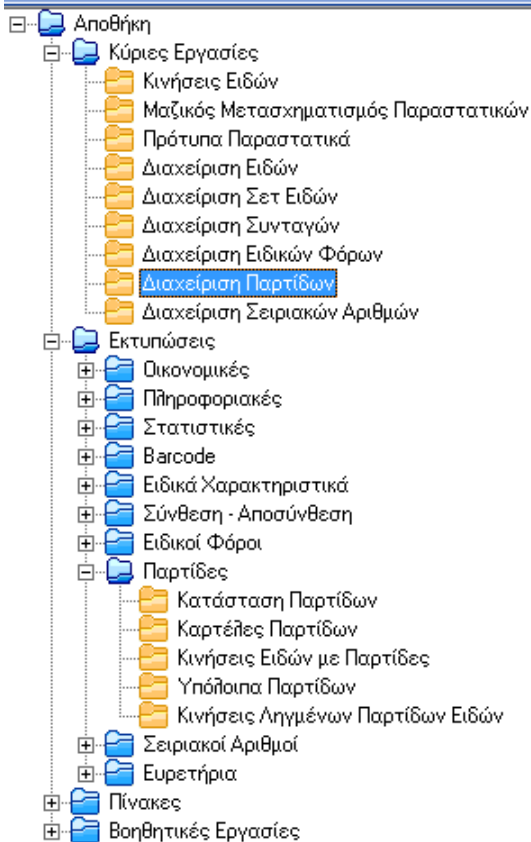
Αποθήκη
Κύριες Εργασίες
Κινήσεις Ειδών
Μαζικός Μετασχηματισμός Παραστατικών
Πρότυπα Παραστατικά
Διαχείριση Ειδών
Διαχείριση Σετ Ειδών
Διαχείριση Συνταγών
Διαχείριση Ειδικών Φόρων
Διαχείριση Παρτίδων
Διαχείριση Σειριακών Αριθμών
Εκτυπώσεις
Οικονομικές
Πληροφοριακές
Στατιστικές
Barcode
Ειδικά Χαρακτηριστικά
Σύνθεση - Αποσύνθεση
Ειδικοί Φόροι
Παρτίδες
Κατάσταση Παρτίδων
Καρτέλες Παρτίδων
Κινήσεις Ειδών με Παρτίδες
Υπόλοιπα Παρτίδων
Κινήσεις Ληγμένων Παρτίδων Ειδών
Σειριακοί Αριθμοί
Ευρετήρια
Πίνακες
Βοηθητικές Εργασίες